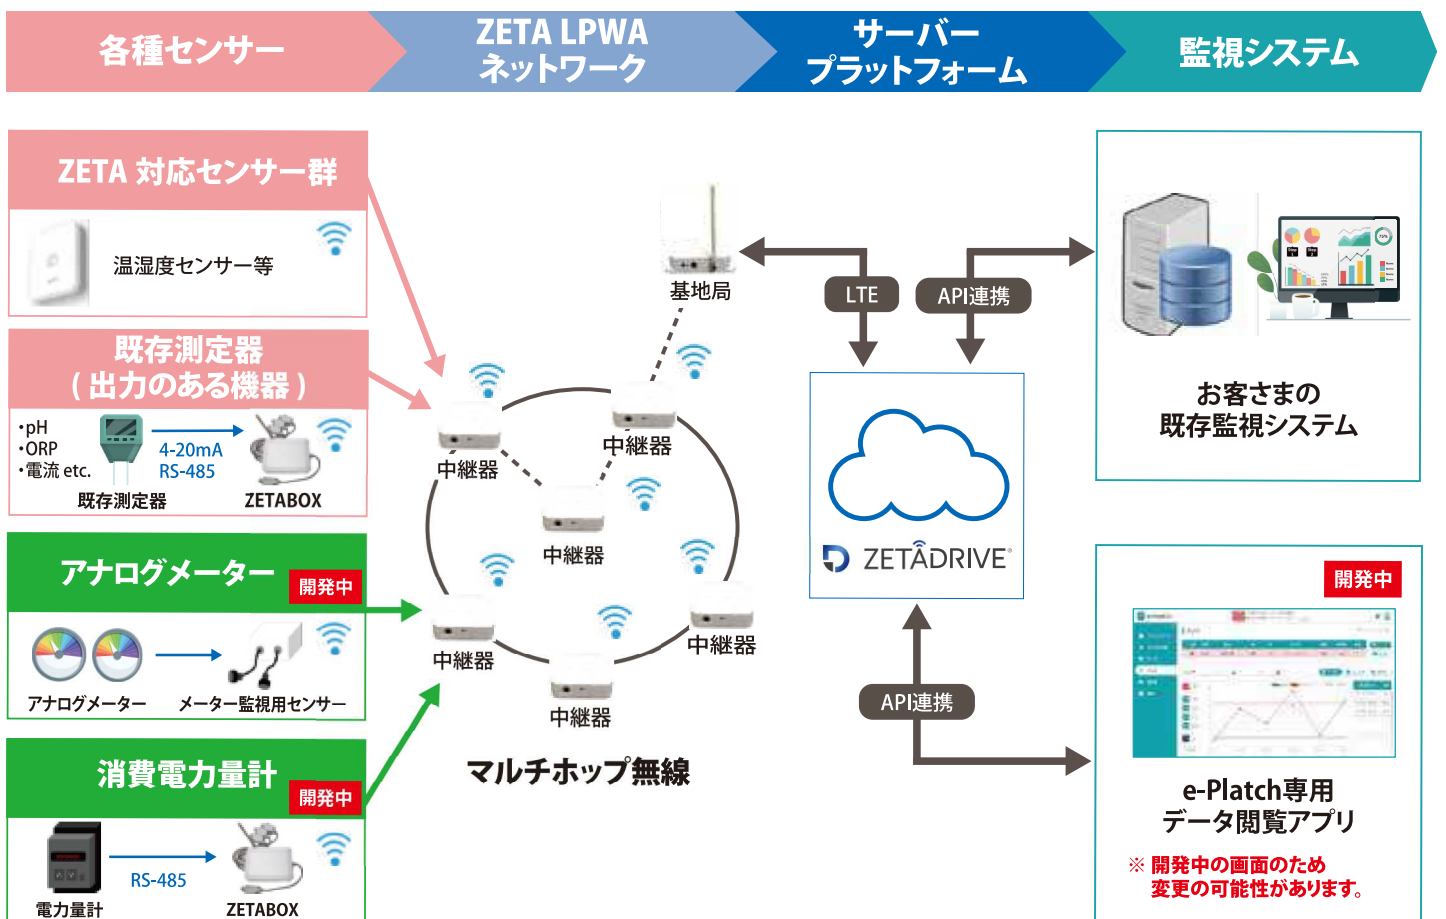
各種センサー

ZETA LPWA ネットワーク

サーバー プラットフォーム

監視システム

ZETA 対応センサー群

温湿度センサー等

既存測定器 ( 出力のある機器 )

・pH
・ORP
・電流 etc.

4-20mA
RS-485

既存測定器

ZETABOX

アナログメーター

開発中

アナログメーター

メーター監視用センサー

消費電力量計

開発中

RS-485

電力量計

ZETABOX

基地局

中継器

中継器

中継器

中継器

中継器

中継器

マルチホップ無線

LTE

API連携

ZETADRIVE

API連携

お客さまの 既存監視システム

開発中

e-Platch専用 データ閲覧アプリ

※ 開発中の画面のため 変更の可能性があります。